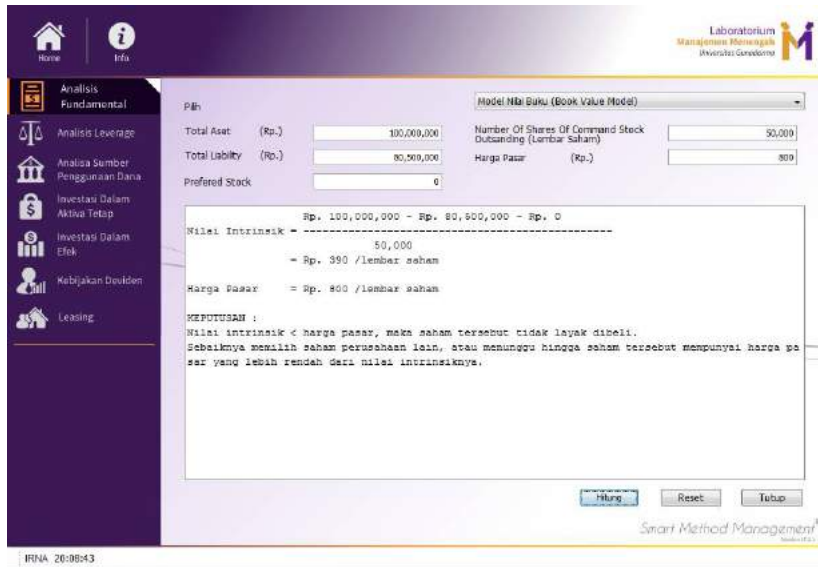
Home Info

Laboratorium
Manajemen Menengah
Universitas Gunadarma

Analisis Fundamental
Analisis Leverage
Analisa Sumber Penggunaan Dana
Investasi Dalam Aktiva Tetap
Investasi Dalam Efek
Kebijakan Deviden
Leasing

Pilih
Model Nilai Buku (Book Value Model)

Total Aset (Rp.) 100,000,000
Total Lability (Rp.) 80,500,000
Prefered Stock 0

Number Of Shares Of Command Stock Outsanding (Lembar Saham) 50,000
Harga Pasar (Rp.) 800

Rp. 100,000,000 - Rp. 80,500,000 - Rp. 0
Nilai Intrinsik = ------------------------------------------------
50,000
= Rp. 390 /lembar saham

Harga Pasar = Rp. 800 /lembar saham

KEPUTUSAN :
Nilai intrinsik < harga pasar, maka saham tersebut tidak layak dibeli.
Sebaiknya memilih saham perusahaan lain, atau menunggu hingga saham tersebut mempunyai harga pasar yang lebih rendah dari nilai intrinsiknya.

Hitung Reset Tutup

Smart Method Management

IRNA 20:08:43